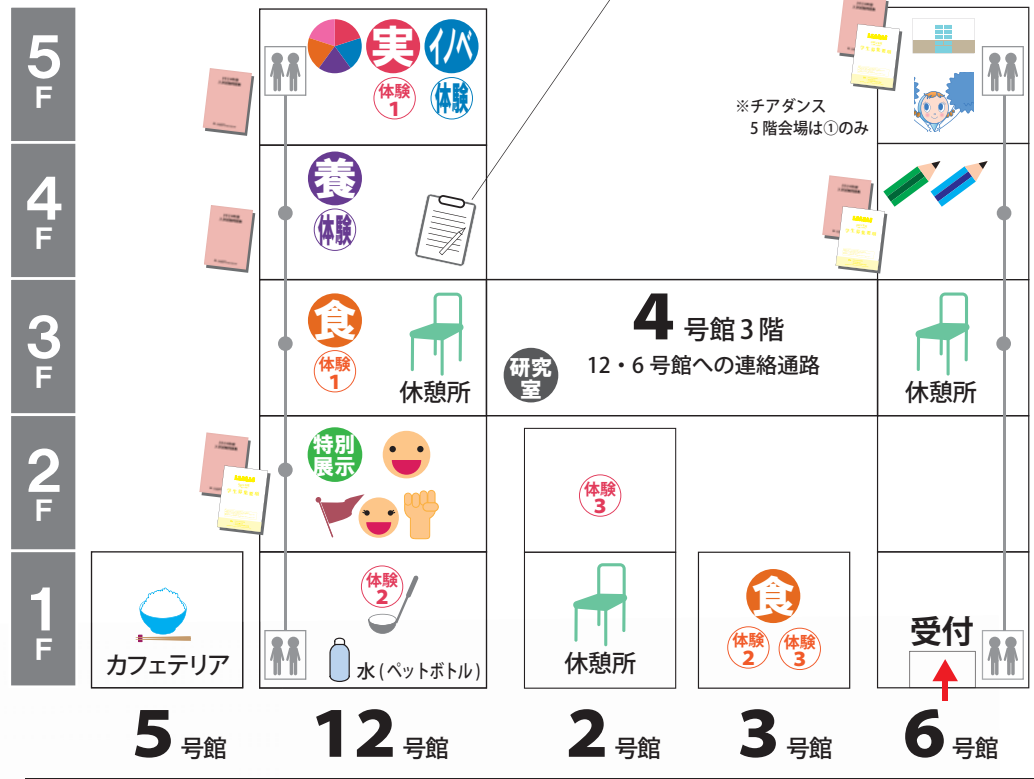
5F
4F
3F
2F
1F

実
イベ
体験1
体験

※チアダンス
5階会場は①のみ

養
体験

食
体験1
休憩所

4号館3階
研究室
12・6号館への連絡通路

休憩所

特別展示

体験3

体験2
水(ペットボトル)

カフェテリア

休憩所

食
体験2
体験3

受付

5号館
12号館
2号館
3号館
6号館